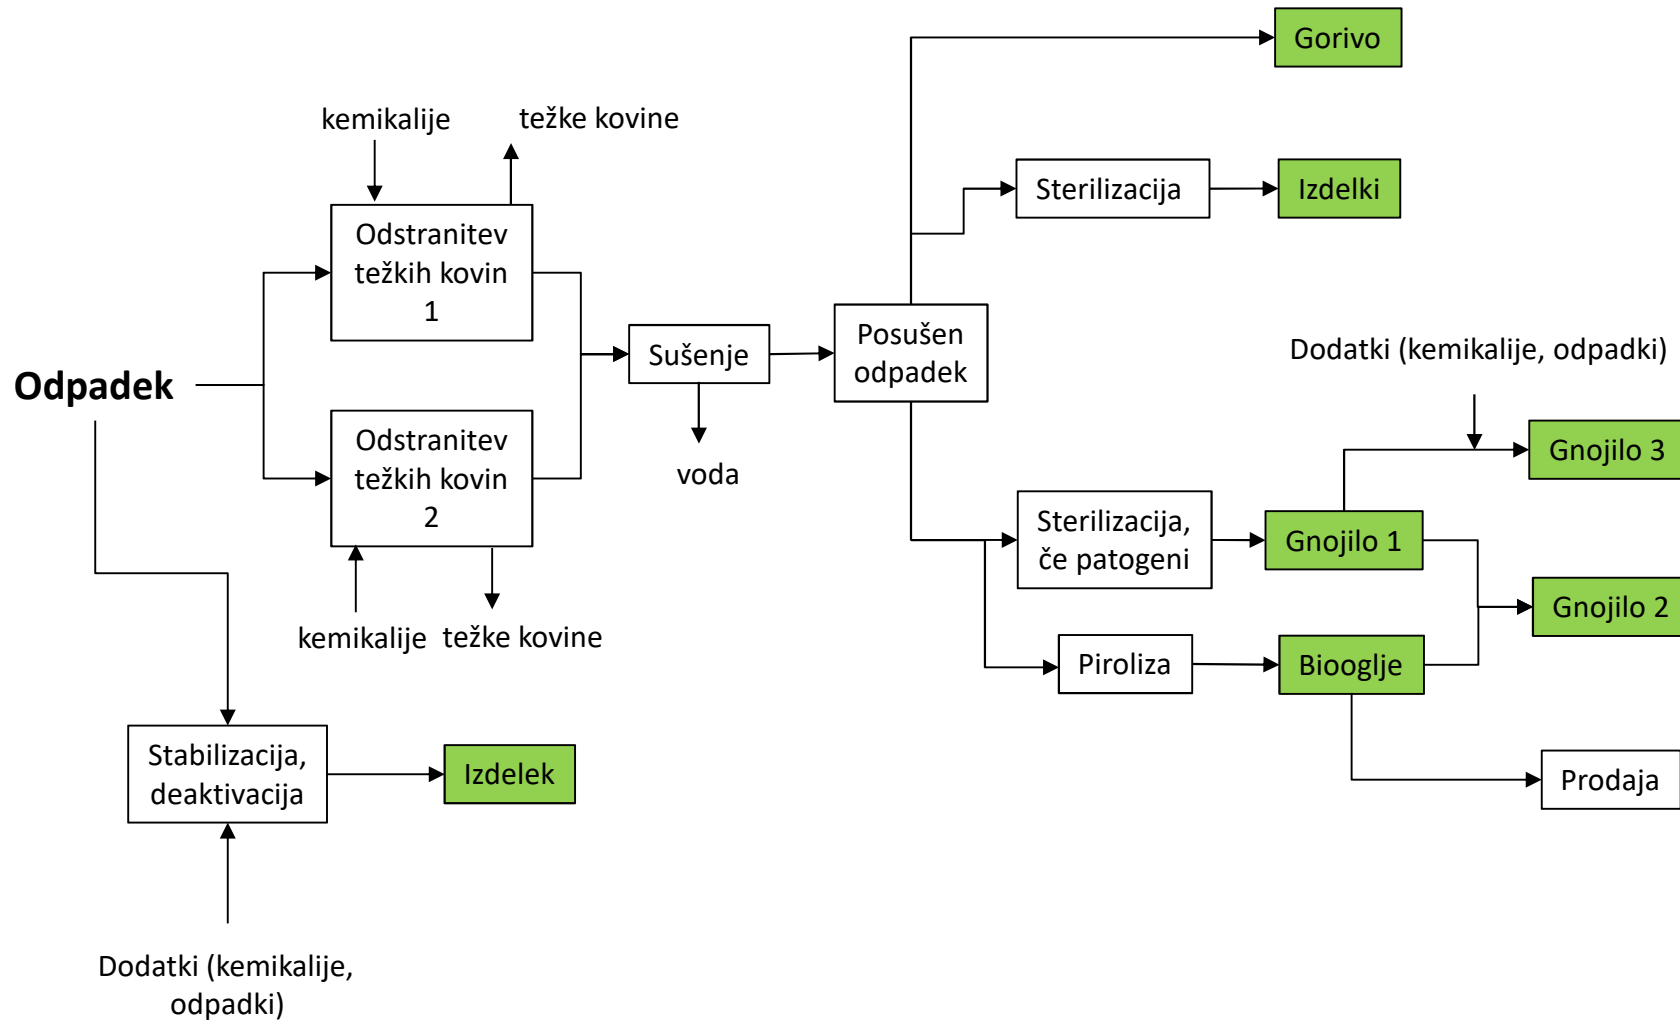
Gorivo

kemikalije

težke kovine

Sterilizacija

Izdelki

Odstranitev težkih kovin 1

Odpadek

Sušenje

Posušen odpadek

Dodatki (kemikalije, odpadki)

voda

Odstranitev težkih kovin 2

Gnojilo 3

Sterilizacija, če patogeni

Gnojilo 1

Gnojilo 2

kemikalije

težke kovine

Piroliza

Biooglje

Stabilizacija, deaktivacija

Izdelek

Prodaja

Dodatki (kemikalije, odpadki)